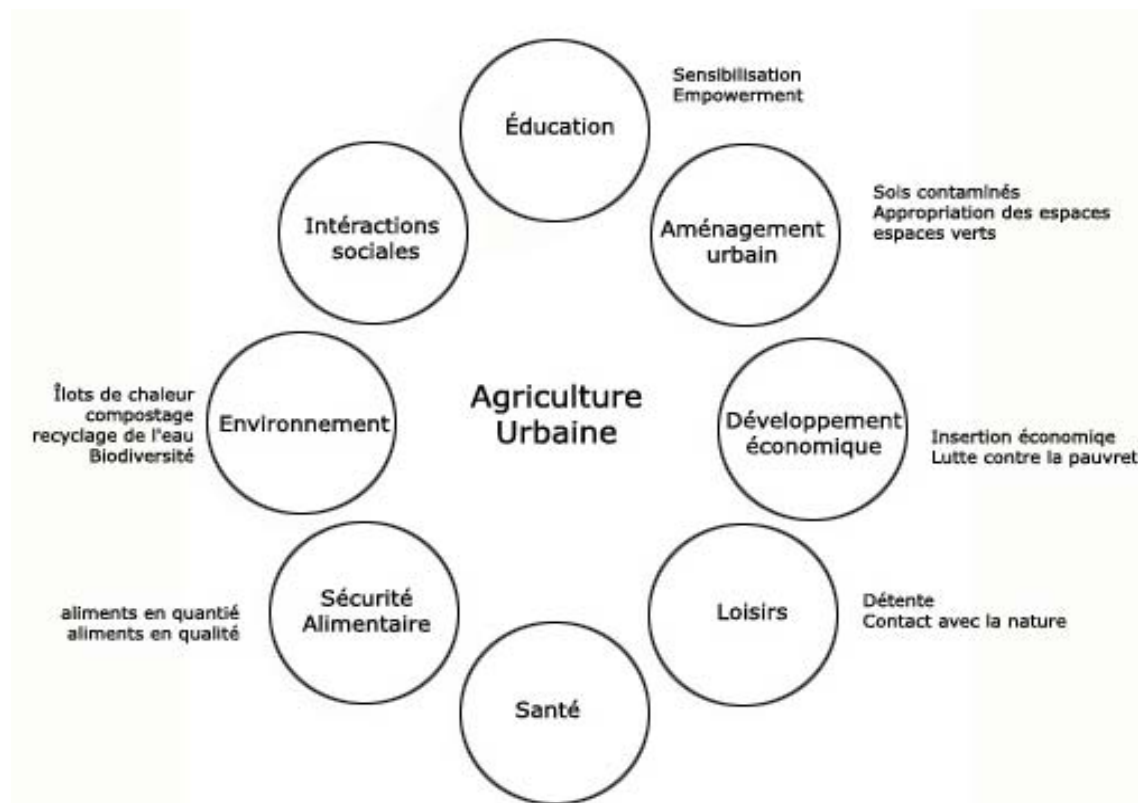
Agriculture Urbaine

Éducation

Sensibilisation
Empowerment

Aménagement urbain

Sols contaminés
Appropriation des espaces
espaces verts

Développement économique

Insertion économiqe
Lutte contre la pauvret

Loisirs

Détente
Contact avec la nature

Santé

Sécurité Alimentaire

aliments en quantié
aliments en qualité

Environnement

Îlots de chaleur
compostage
recyclage de l'eau
Biodiversité

Intéractions sociales